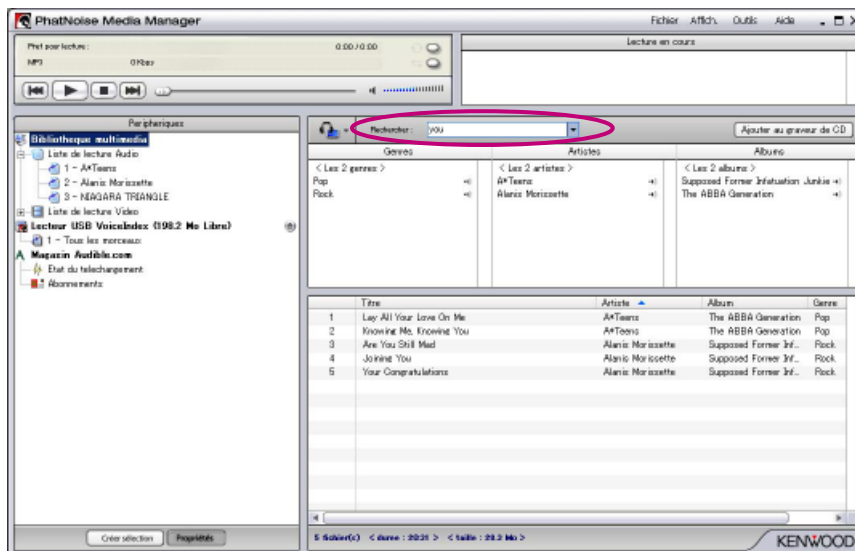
PhatNoise Media Manager

Fichier Affich. Outils Aide

Prêt pour lecture : 0:00 / 0:00
MP3 0 Kbps

Lecture en cours

Peripheriques

Bibliotheque multimedia
Liste de lecture Audio
1 - A*Teens
2 - Alanis Morissette
3 - NIAGARA TRIANGLE
Liste de lecture Video
Lecteur USB VoiceIndex (198.2 Mo Libre)
1 - Tous les morceaux
Magasin Audible.com
Etat du telechargement
Abonnements

Rechercher : you

Ajouter au graveur de CD

| Genres | Artistes | Albums |
|---|---|---|
| < Les 2 genres > | < Les 2 artistes > | < Les 2 albums > |
| Pop | A*Teens | Supposed Former Infatuation Junkie |
| Rock | Alanis Morissette | The ABBA Generation |

| | Titre | Artiste | Album | Genre |
|---|---|---|---|---|
| 1 | Lay All Your Love On Me | A*Teens | The ABBA Generation | Pop |
| 2 | Knowing Me, Knowing You | A*Teens | The ABBA Generation | Pop |
| 3 | Are You Still Mad | Alanis Morissette | Supposed Former Inf... | Rock |
| 4 | Joining You | Alanis Morissette | Supposed Former Inf... | Rock |
| 5 | Your Congratulations | Alanis Morissette | Supposed Former Inf... | Rock |

Créer sélection Propriétés

5 fichier(s) < durée : 20:21 > < taille : 28.2 Mo >

KENWOOD